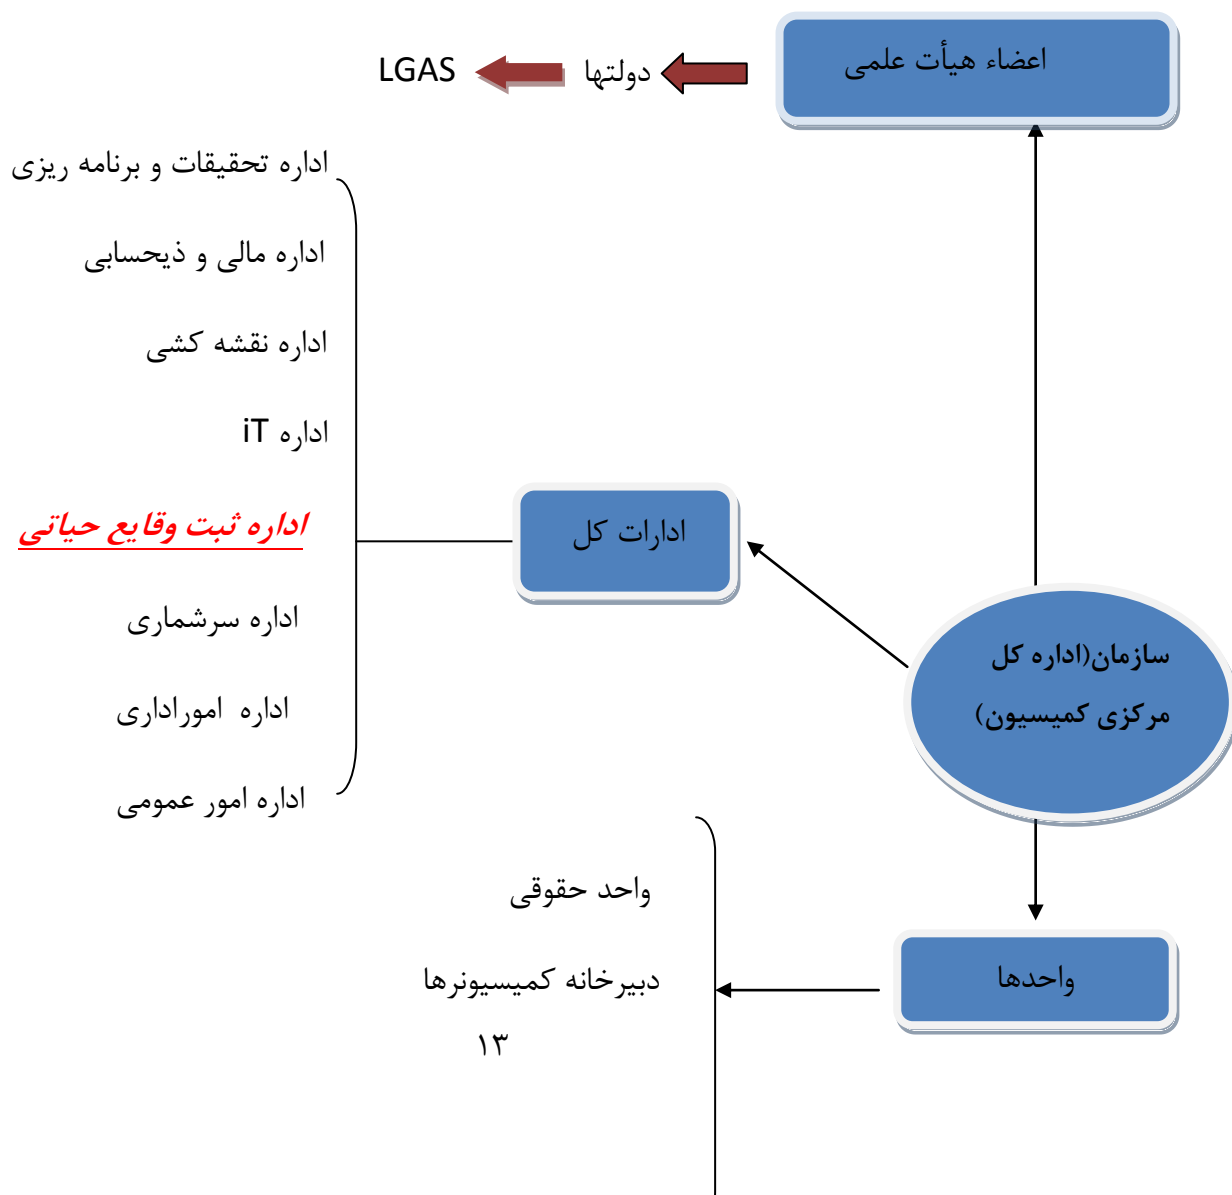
اعضاء هیأت علمی

دولتها

LGAS

اداره تحقیقات و برنامه ریزی

اداره مالی و ذیحسابی

اداره نقشه کشی

اداره iT

اداره ثبت وقایع حیاتی

اداره سرشماری

اداره امورادارى

اداره امور عمومی

ادارات کل

سازمان(اداره کل مرکزی کمیسیون)

واحد حقوقی

دبیرخانه کمیسیونرها

۱۳

واحدها